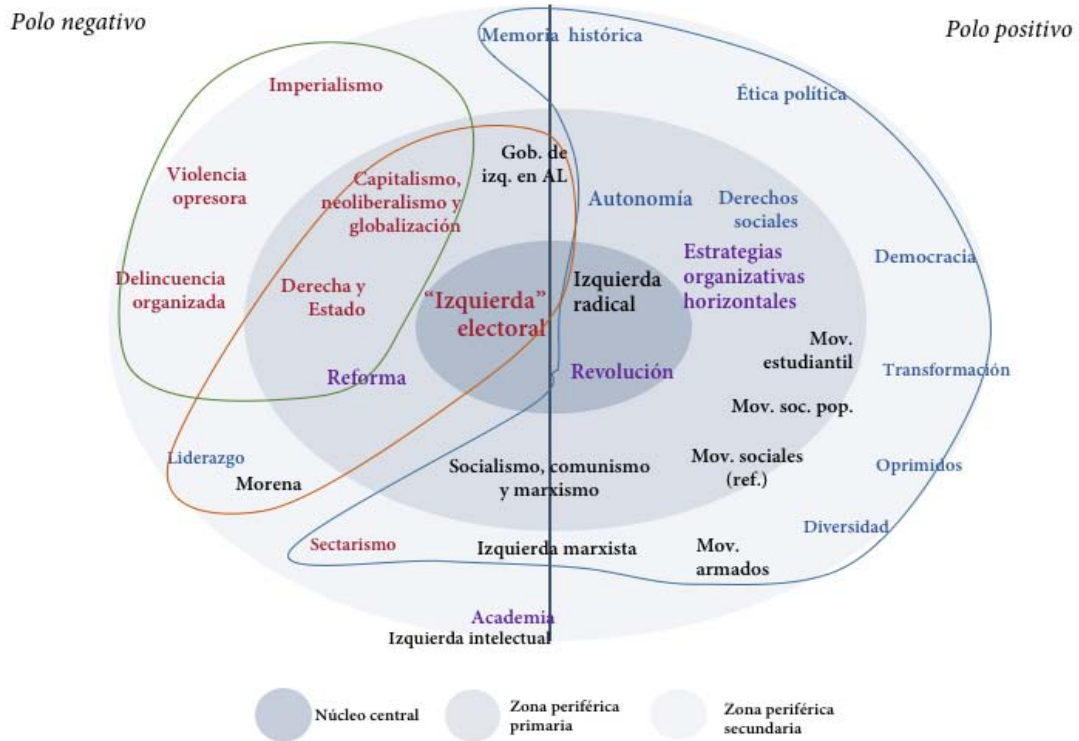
Polo negativo

Polo positivo

Memoria histórica

Imperialismo

Ética política

Violencia opresora

Gob. de izq. en AL

Capitalismo, neoliberalismo y globalización

Autonomía

Derechos sociales

Delincuencia organizada

Estrategias organizativas horizontales

Democracia

Derecha y Estado

"Izquierda" electoral

Izquierda radical

Mov. estudiantil

Reforma

Revolución

Transformación

Mov. soc. pop.

Liderazgo

Mov. sociales (ref.)

Oprimidos

Morena

Socialismo, comunismo y marxismo

Diversidad

Sectarismo

Izquierda marxista

Mov. armados

Academia

Izquierda intelectual

Núcleo central

Zona periférica primaria

Zona periférica secundaria